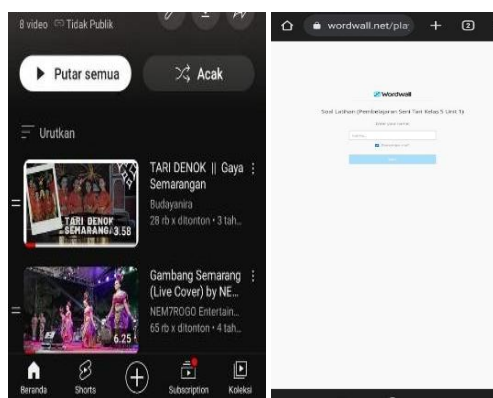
8 video Tidak Publik

Putar semua

Acak

Urutkan

TARI DENOK || Gaya Semarangan
Budayanira
28 rb x ditonton • 3 tah...

TARI DENOK SEMARANG

3.58

Gambang Semarang (Live Cover) by NE...
NEM7ROGO Entertain...
65 rb x ditonton • 4 tah...

6.25

Beranda

Shorts

Subscription

Koleksi

wordwall.net/pla

2

Wordwall

Soal Latihan (Pembelajaran Seni Tari Kelas 5 Unit 1)

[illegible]

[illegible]

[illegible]

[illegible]